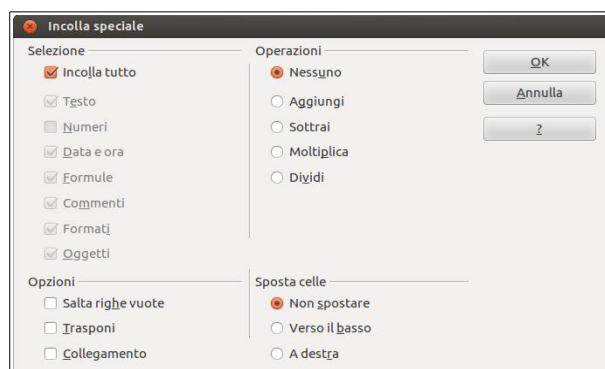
Incolla speciale

Selezione
Incolla tutto
Testo
Numeri
Data e ora
Formule
Commenti
Formati
Oggetti

Operazioni
Nessuno
Aggiungi
Sottrai
Moltiplica
Dividi

OK
Annulla
?

Opzioni
Salta righe vuote
Trasponi
Collegamento

Sposta celle
Non spostare
Verso il basso
A destra